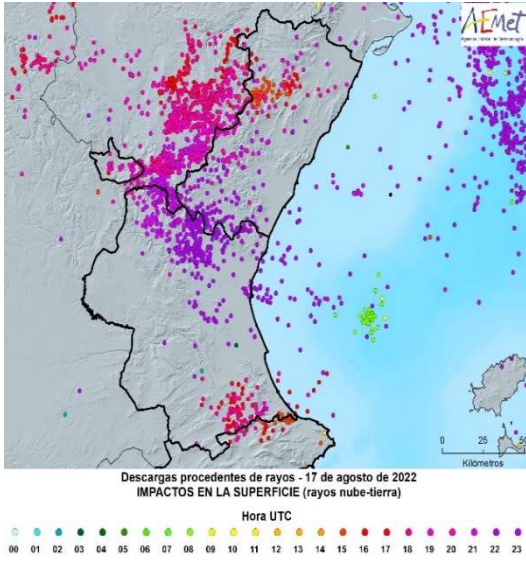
AEMet
Agencia Estatal de Meteorología

0 25 50
Kilómetros

Descargas procedentes de rayos - 17 de agosto de 2022
IMPACTOS EN LA SUPERFICIE (rayos nube-tierra)

Hora UTC
00 01 02 03 04 05 06 07 08 09 10 11 12 13 14 15 16 17 18 19 20 21 22 23